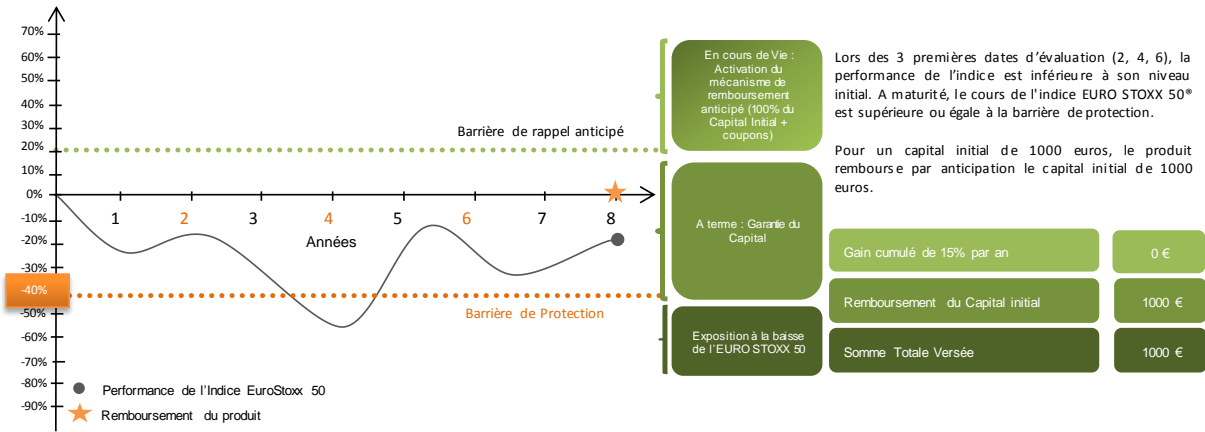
70%
60%
50%
40%
30%
20%
10%
0%
-10%
-20%
-30%
-40%
-50%
-60%
-70%
-80%
-90%

Barrière de rappel anticipé

1 2 3 4 5 6 7 8
Années

Barrière de Protection

Performance de l'Indice EuroStoxx 50
Remboursement du produit

En cours de Vie : Activation du mécanisme de remboursement anticipé (100% du Capital Initial + coupons)

A terme : Garantie du Capital

Exposition à la baisse de l'EURO STOXX 50

Lors des 3 premières dates d'évaluation (2, 4, 6), la performance de l'indice est inférieure à son niveau initial. A maturité, le cours de l'indice EURO STOXX 50® est supérieure ou égale à la barrière de protection.

Pour un capital initial de 1000 euros, le produit rembourse par anticipation le capital initial de 1000 euros.

| Gain cumulé de 15% par an | 0 € |
|---|---|
| Remboursement du Capital initial | 1000 € |
| Somme Totale Versée | 1000 € |